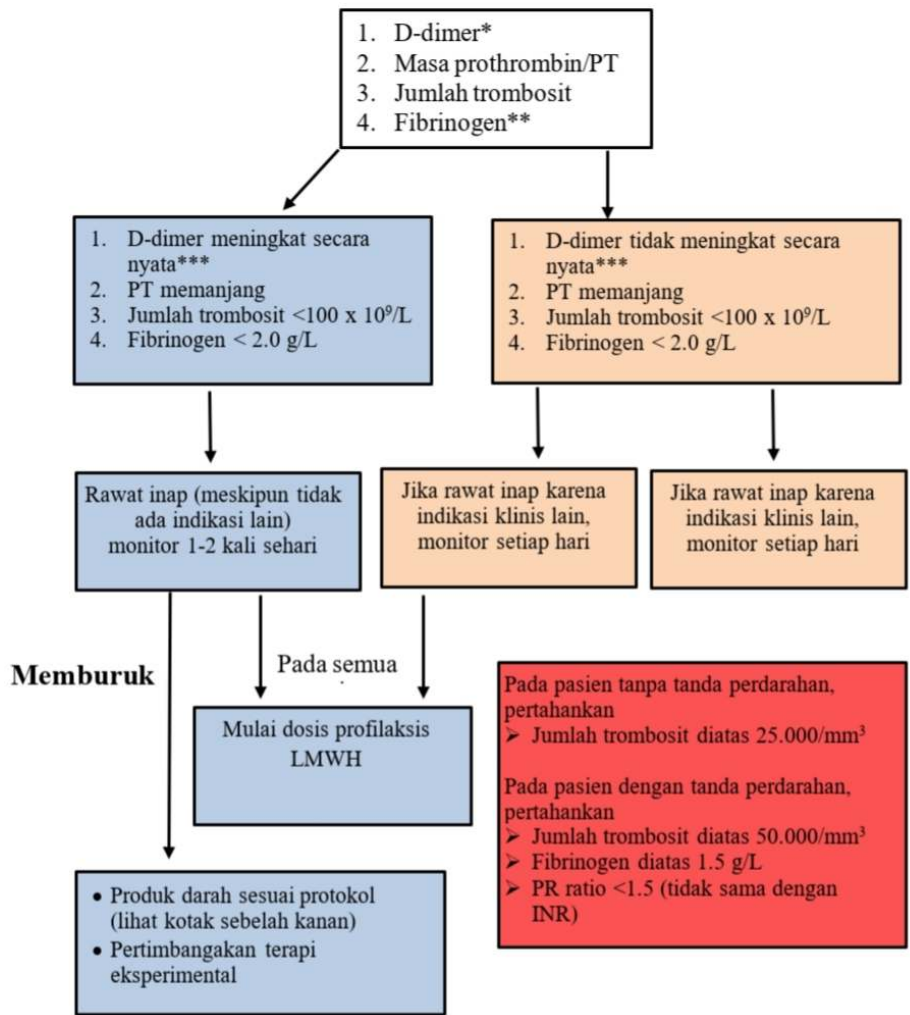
1. D-dimer*
2. Masa prothrombin/PT
3. Jumlah trombosit
4. Fibrinogen**

1. D-dimer meningkat secara nyata***
2. PT memanjang
3. Jumlah trombosit <100 x $10^9$/L
4. Fibrinogen < 2.0 g/L

1. D-dimer tidak meningkat secara nyata***
2. PT memanjang
3. Jumlah trombosit <100 x $10^9$/L
4. Fibrinogen < 2.0 g/L

Rawat inap (meskipun tidak ada indikasi lain) monitor 1-2 kali sehari

Jika rawat inap karena indikasi klinis lain, monitor setiap hari

Jika rawat inap karena indikasi klinis lain, monitor setiap hari

Memburuk

Pada semua

Mulai dosis profilaksis LMWH

Pada pasien tanpa tanda perdarahan, pertahankan
➢ Jumlah trombosit diatas 25.000/$mm^3$

Pada pasien dengan tanda perdarahan, pertahankan
➢ Jumlah trombosit diatas 50.000/$mm^3$
➢ Fibrinogen diatas 1.5 g/L
➢ PR ratio <1.5 (tidak sama dengan INR)

• Produk darah sesuai protokol (lihat kotak sebelah kanan)
• Pertimbangakan terapi eksperimental